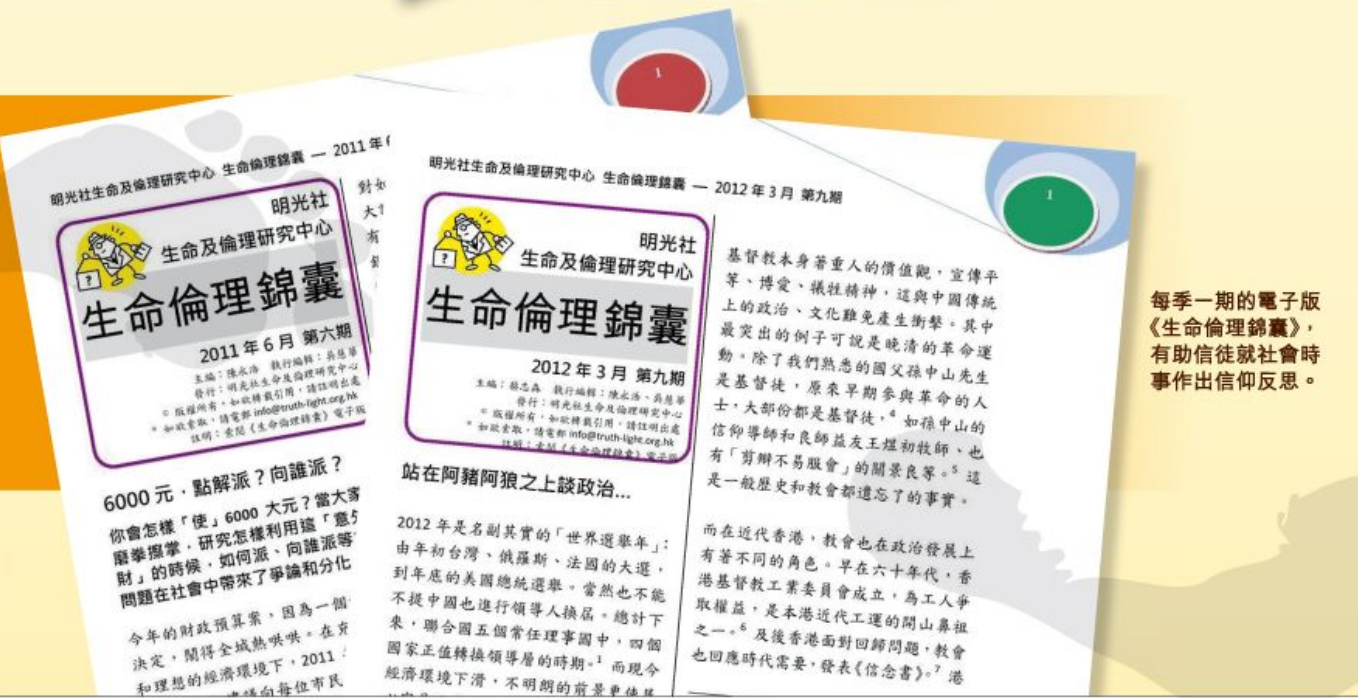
明光社生命及倫理研究中心 生命倫理錦囊 — 2011 年 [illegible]

明光社
生命及倫理研究中心
生命倫理錦囊
2011 年 6 月 第六期

主編：陳永浩 執行編輯：吳慧華
發行：明光社生命及倫理研究中心
© 版權所有，如欲轉載引用，請註明出處
* 如欲索取，請電郵 info@truth-light.org.hk
註明：索閱《生命倫理錦囊》電子版

6000 元，點解派？向誰派？

你會怎樣「使」6000 大元？當大家磨拳擦掌，研究怎樣利用這「意外之財」的時候，如何派、向誰派等問題在社會中帶來了爭論和分化

今年的財政預算案，因為一個決定，鬧得全城熱哄哄。在充和理想的經濟環境下，2011

對如大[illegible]

1

明光社生命及倫理研究中心 生命倫理錦囊 — 2012 年 3 月 第九期

明光社
生命及倫理研究中心
生命倫理錦囊
2012 年 3 月 第九期

主編：蔡志森 執行編輯：陳永浩、吳慧華
發行：明光社生命及倫理研究中心
© 版權所有，如欲轉載引用，請註明出處
* 如欲索取，請電郵 info@truth-light.org.hk
註明：索閱《生命倫理錦囊》電子版

站在阿豬阿狗之上談政治…

2012 年是名副其實的「世界選舉年」：由年初台灣、俄羅斯、法國的大選，到年底的美國總統選舉。當然也不能不提中國也進行領導人換屆。總計下來，聯合國五個常任理事國中，四個國家正值轉換領導層的時期。¹ 而現今經濟環境下滑，不明朗的前景

基督教本身著重人的價值觀，宣傳平等、博愛、犧牲精神，這與中國傳統上的政治、文化難免產生衝擊。其中最突出的例子可說是晚清的革命運動。除了我們熟悉的國父孫中山先生是基督徒，原來早期參與革命的人士，大部份都是基督徒。⁴ 如孫中山的信仰導師和良師益友王煜初牧師、也有「剪辮不易服會」的關景良等。⁵ 這是一般歷史和教會都遺忘了的事實。

而在近代香港，教會也在政治發展上有著不同的角色。早在六十年代，香港基督教工業委員會成立，為工人爭取權益，是本港近代工運的開山鼻祖之一。⁶ 及後香港面對回歸問題，教會也回應時代需要，發表《信念書》。⁷ 港

1

每季一期的電子版《生命倫理錦囊》，有助信徒就社會時事作出信仰反思。